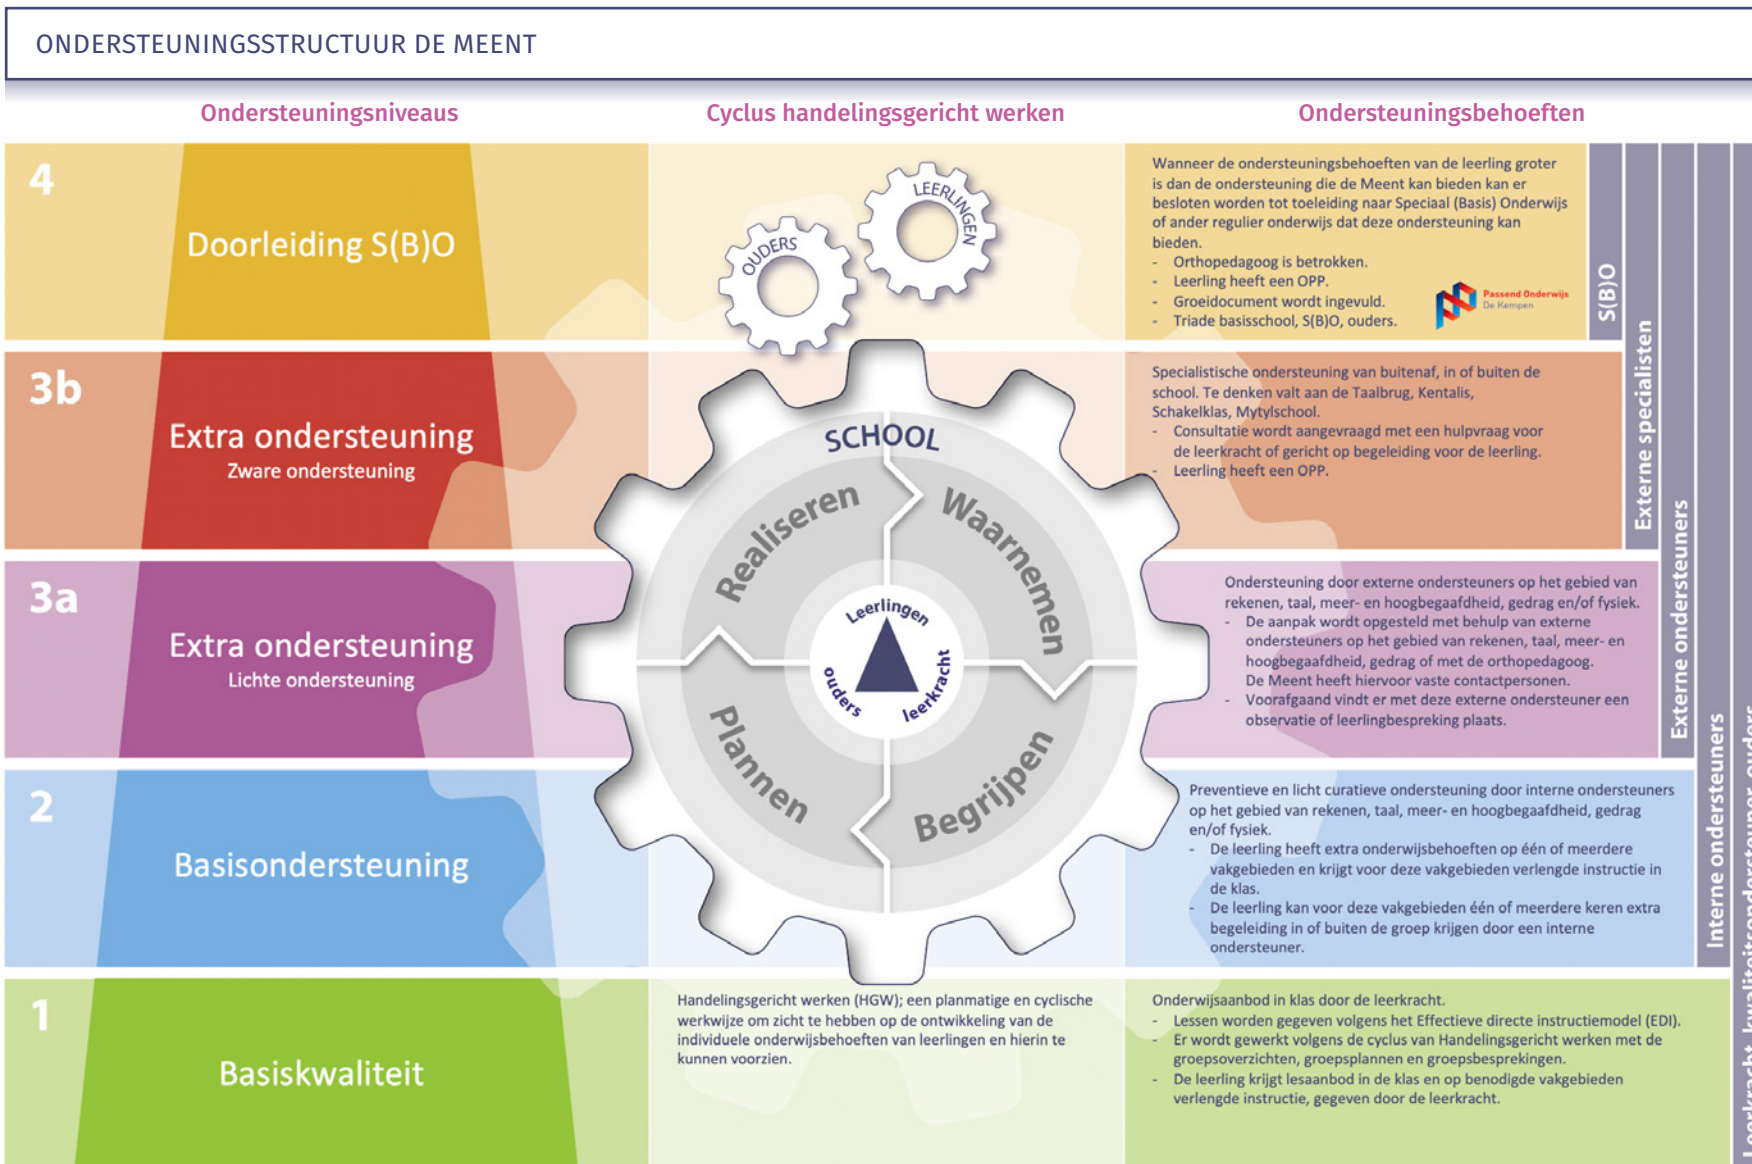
ONDERSTEUNINGSSTRUCTUUR DE MEENT

Ondersteuningsniveaus

Cyclus handelingsgericht werken

Ondersteuningsbehoeften

4
Doorleiding S(B)O

OUDERS
LEERLINGEN

Wanneer de ondersteuningsbehoeften van de leerling groter is dan de ondersteuning die de Meent kan bieden kan er besloten worden tot toeleiding naar Speciaal (Basis) Onderwijs of ander regulier onderwijs dat deze ondersteuning kan bieden.
- Orthopedagoog is betrokken.
- Leerling heeft een OPP.
- Groeidocument wordt ingevuld.
- Triade basisschool, S(B)O, ouders.

Passend Onderwijs De Kempen

S(B)O

3b
Extra ondersteuning
Zware ondersteuning

Specialistische ondersteuning van buitenaf, in of buiten de school. Te denken valt aan de Taalbrug, Kentalis, Schakelklas, Mytylschool.
- Consultatie wordt aangevraagd met een hulpvraag voor de leerkracht of gericht op begeleiding voor de leerling.
- Leerling heeft een OPP.

Externe specialisten

SCHOOL
Realiseren
Waarnemen
Plannen
Begrijpen
Leerlingen
ouders
leerkracht

3a
Extra ondersteuning
Lichte ondersteuning

Ondersteuning door externe ondersteuners op het gebied van rekenen, taal, meer- en hoogbegaafdheid, gedrag en/of fysiek.
- De aanpak wordt opgesteld met behulp van externe ondersteuners op het gebied van rekenen, taal, meer- en hoogbegaafdheid, gedrag of met de orthopedagoog. De Meent heeft hiervoor vaste contactpersonen.
- Voorafgaand vindt er met deze externe ondersteuner een observatie of leerlingbespreking plaats.

Externe ondersteuners

2
Basisondersteuning

Preventieve en licht curatieve ondersteuning door interne ondersteuners op het gebied van rekenen, taal, meer- en hoogbegaafdheid, gedrag en/of fysiek.
- De leerling heeft extra onderwijsbehoeften op één of meerdere vakgebieden en krijgt voor deze vakgebieden verlengde instructie in de klas.
- De leerling kan voor deze vakgebieden één of meerdere keren extra begeleiding in of buiten de groep krijgen door een interne ondersteuner.

Interne ondersteuners

1
Basiskwaliteit

Handelingsgericht werken (HGW); een planmatige en cyclische werkwijze om zicht te hebben op de ontwikkeling van de individuele onderwijsbehoeften van leerlingen en hierin te kunnen voorzien.

Onderwijsaanbod in klas door de leerkracht.
- Lessen worden gegeven volgens het Effectieve directe instructiemodel (EDI).
- Er wordt gewerkt volgens de cyclus van Handelingsgericht werken met de groepsoverzichten, groepsplannen en groepsbesprekingen.
- De leerling krijgt lesaanbod in de klas en op benodigde vakgebieden verlengde instructie, gegeven door de leerkracht.

Leerkracht, kwaliteitsondersteuner, ou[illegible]